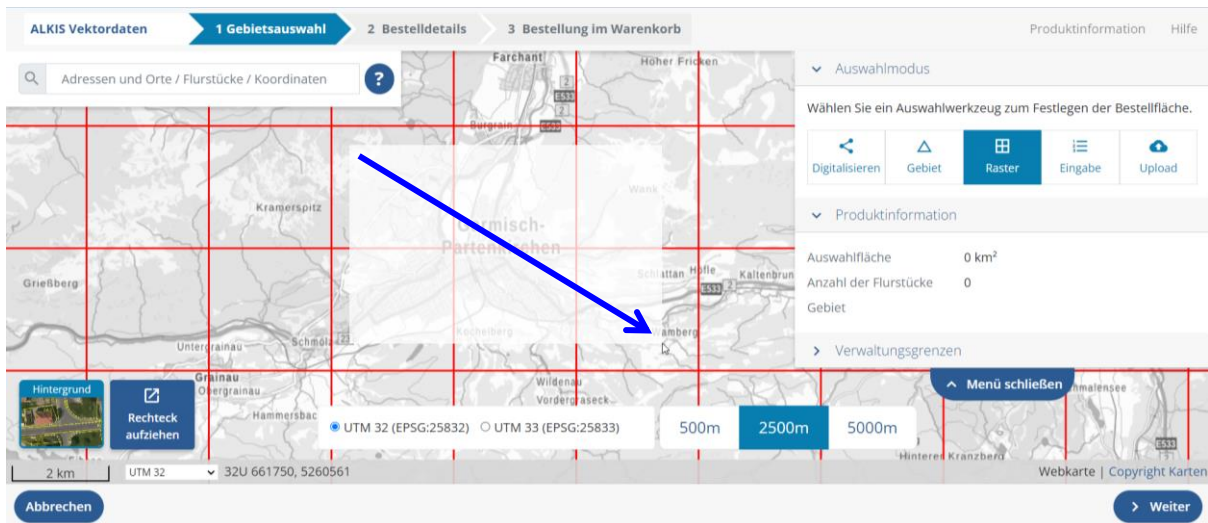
ALKIS Vektordaten
1 Gebietsauswahl
2 Bestelldetails
3 Bestellung im Warenkorb
Produktinformation
Hilfe

Adressen und Orte / Flurstücke / Koordinaten
?

Farchant
Hoher Fricken
E533
Burgrain
Kramerspitz
Garmisch-Partenkirchen
Wank
Schlattan
Hofle
Kaltenbrun
Grießberg
Kochelberg
amberg
Untergrainau
Schmölz
Grainau
Obergrainau
Hammersbach
Wildenau
Vordergraseck
Hinteres Kranzberg
hmalensee

Auswahlmodus
Wählen Sie ein Auswahlwerkzeug zum Festlegen der Bestellfläche.
Digitalisieren
Gebiet
Raster
Eingabe
Upload
Produktinformation
Auswahlfläche 0 km²
Anzahl der Flurstücke 0
Gebiet
Verwaltungsgrenzen
Menü schließen

Hintergrund
Rechteck aufziehen
UTM 32 (EPSG:25832)
UTM 33 (EPSG:25833)
500m
2500m
5000m

2 km
UTM 32
32U 661750, 5260561
Webkarte | Copyright Karten

Abbrechen
Weiter